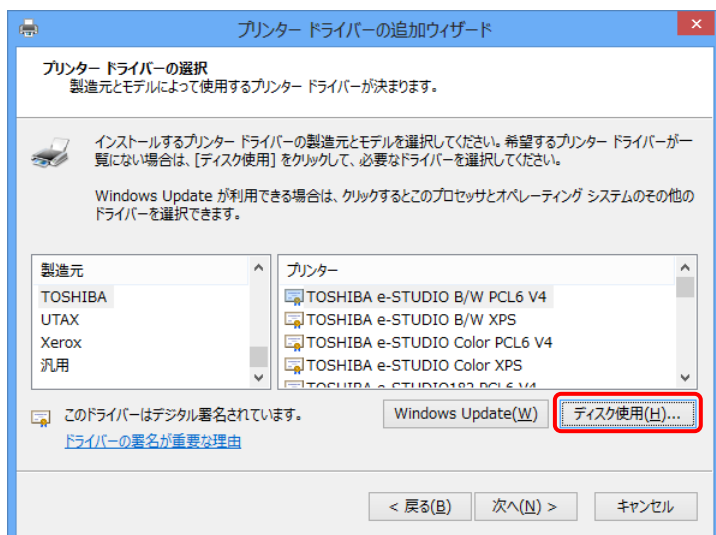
プリンター ドライバーの追加ウィザード

プリンター ドライバーの選択
製造元とモデルによって使用するプリンター ドライバーが決まります。

インストールするプリンター ドライバーの製造元とモデルを選択してください。希望するプリンター ドライバーが一覧にない場合は、[ディスク使用] をクリックして、必要なドライバーを選択してください。

Windows Update が利用できる場合は、クリックするとこのプロセッサとオペレーティング システムのその他のドライバーを選択できます。

| 製造元 | プリンター |
|---|---|
| TOSHIBA | TOSHIBA e-STUDIO B/W PCL6 V4 |
| UTAX | TOSHIBA e-STUDIO B/W XPS |
| Xerox | TOSHIBA e-STUDIO Color PCL6 V4 |
| 汎用 | TOSHIBA e-STUDIO Color XPS |
| | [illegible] |

このドライバーはデジタル署名されています。
ドライバーの署名が重要な理由

Windows Update(W)
ディスク使用(H)...

< 戻る(B)
次へ(N) >
キャンセル